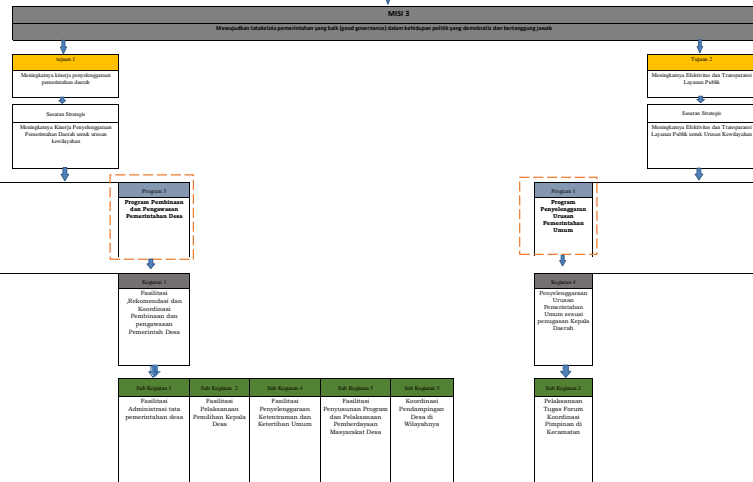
MISI 3

Mewujudkan tatakelola pemerintahan yang baik (good governance) dalam kehidupan politik yang demokratis dan bertanggung jawab

tujuan 1

Meningkatnya kinerja penyelenggaraan pemerintahan daerah

Sasaran Strategis

Meningkatnya Kinerja Penyelenggaraan Pemerintahan Daerah untuk urusan kewilayahan

Program 3

Program Pembinaan dan Pengawasan Pemerintahan Desa

Kegiatan 1

Fasilitasi ,Rekomendasi dan Koordinasi Pembinaan dan pengawasan Pemerintah Desa

Sub Kegiatan 1

Fasilitasi Administrasi tata pemerintahan desa

Sub Kegiatan 3

Fasilitasi Pelaksanaan Pemilihan Kepala Desa

Sub Kegiatan 4

Fasilitasi Penyelenggaraan Ketentraman dan Ketertiban Umum

Sub Kegiatan 5

Fasilitasi Penyusunan Program dan Pelaksanaan Pemberdayaan Masyarakat Desa

Sub Kegiatan 5

Koordinasi Pendampingan Desa di Wilayahnya

Tujuan 2

Meningkatnya Efektivitas dan Transparansi Layanan Publik

Sasaran Strategis

Meningkatnya Efektivitas dan Transparansi Layanan Publik untuk Urusan Kewilayahan

Program 1

Program Penyelenggaraan Urusan Pemerintahan Umum

Kegiatan 4

Penyelenggaraan Urusan Pemerintahan Umum sesuai penugasan Kepala Daerah

Sub Kegiatan 2

Pelaksanaan Tugas Forum Koordinasi Pimpinan di Kecamatan